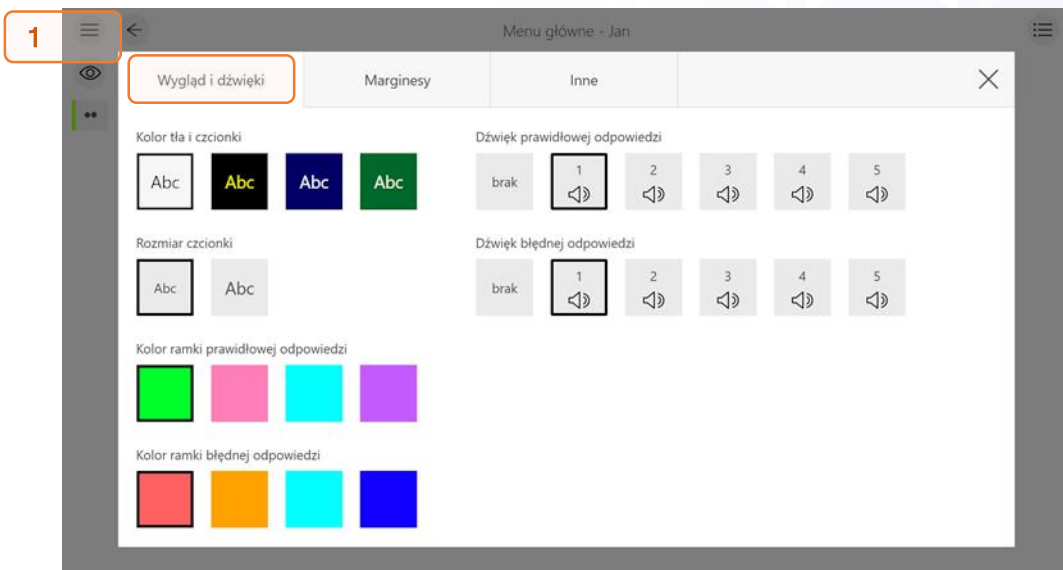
1

Menu główne - Jan

Wygląd i dźwięki | Marginesy | Inne

Kolor tła i czcionki

Abc Abc Abc Abc

Rozmiar czcionki

Abc Abc

Kolor ramki prawidłowej odpowiedzi

Kolor ramki błędnej odpowiedzi

Dźwięk prawidłowej odpowiedzi

brak 1 2 3 4 5

Dźwięk błędnej odpowiedzi

brak 1 2 3 4 5